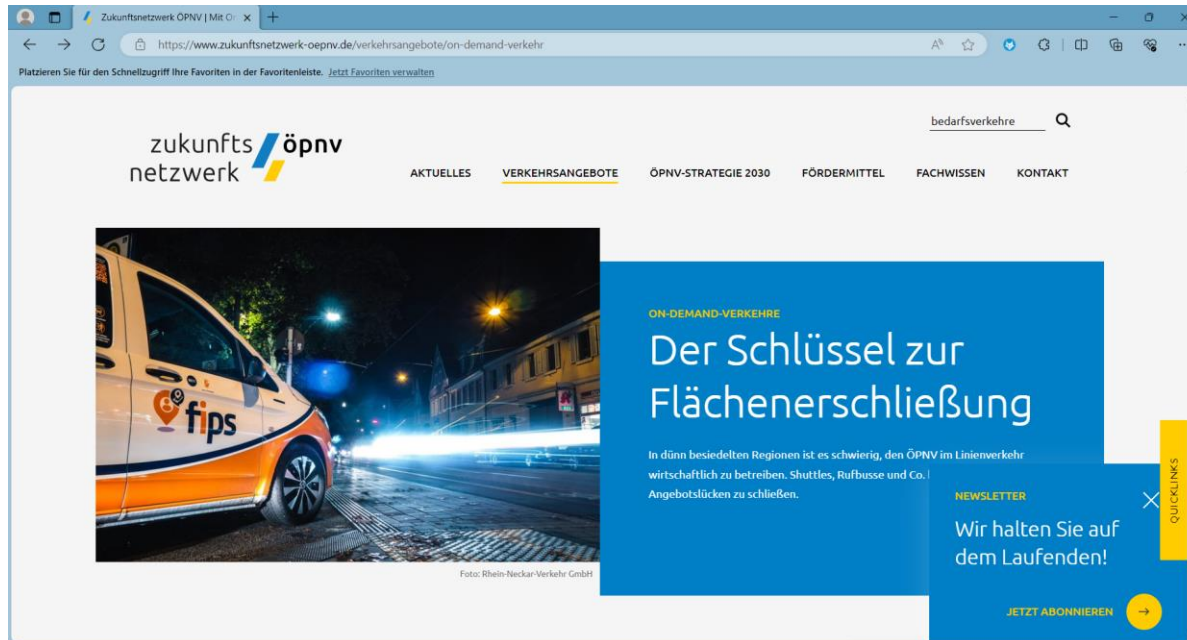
Zukunftsnetzwerk ÖPNV | Mit O

https://www.zukunftsnetzwerk-oepnv.de/verkehrsangebote/on-demand-verkehr

Platzieren Sie für den Schnellzugriff Ihre Favoriten in der Favoritenleiste. Jetzt Favoriten verwalten

bedarfsverkehre

zukunfts netzwerk öpnv

AKTUELLES VERKEHRSANGEBOTE ÖPNV-STRATEGIE 2030 FÖRDERMITTEL FACHWISSEN KONTAKT

fips

Foto: Rhein-Neckar-Verkehr GmbH

ON-DEMAND-VERKEHRE

Der Schlüssel zur Flächenerschließung

In dünn besiedelten Regionen ist es schwierig, den ÖPNV im Linienverkehr wirtschaftlich zu betreiben. Shuttles, Rufbusse und Co. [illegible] Angebotslücken zu schließen.

QUICKLINKS

NEWSLETTER

Wir halten Sie auf dem Laufenden!

JETZT ABONNIEREN